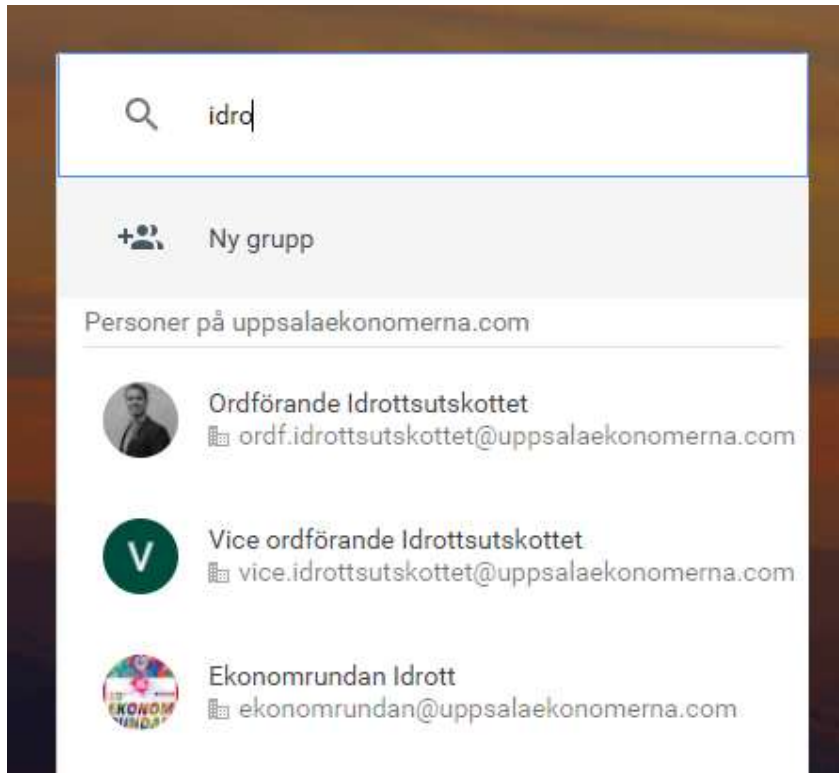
idro

Ny grupp

Personer på uppsalaekonomerna.com

Ordförande Idrottsutskottet
ordf.idrottsutskottet@uppsalaekonomerna.com

V

Vice ordförande Idrottsutskottet
vice.idrottsutskottet@uppsalaekonomerna.com

EKONOM RUNDAN

Ekonomrundan Idrott
ekonomrundan@uppsalaekonomerna.com